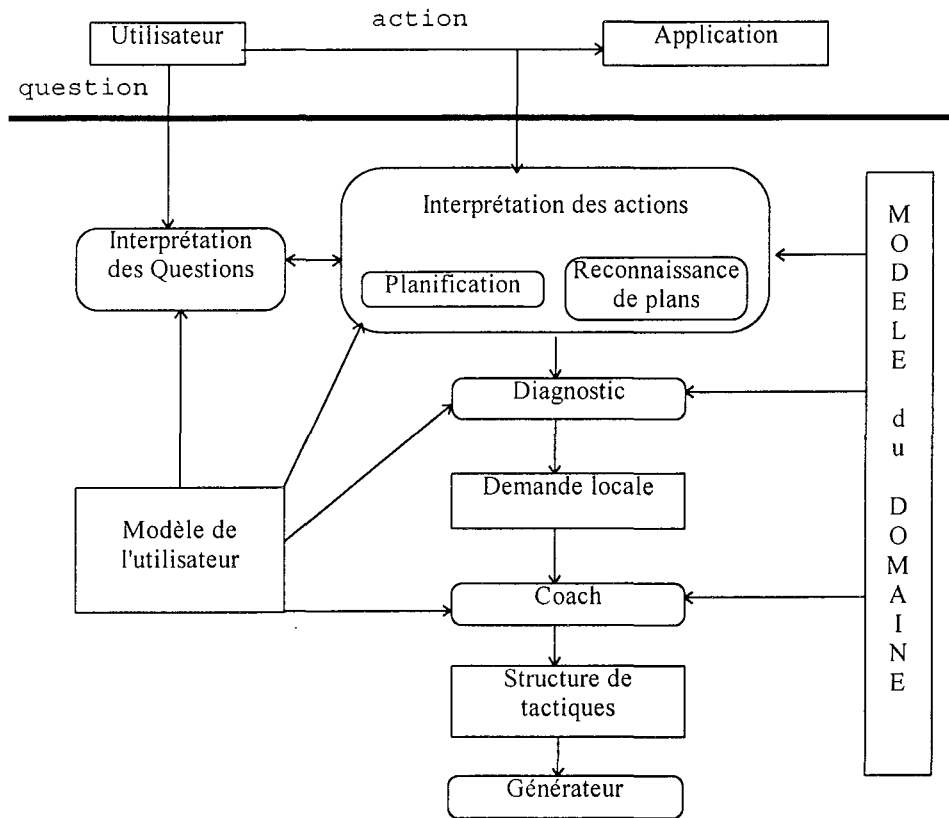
Utilisateur

action

Application

question

Interprétation des actions

Planification

Reconnaissance de plans

Interprétation des Questions

MODELE du DOMAINE

Diagnostic

Demande locale

Modèle de l'utilisateur

Coach

Structure de tactiques

Générateur